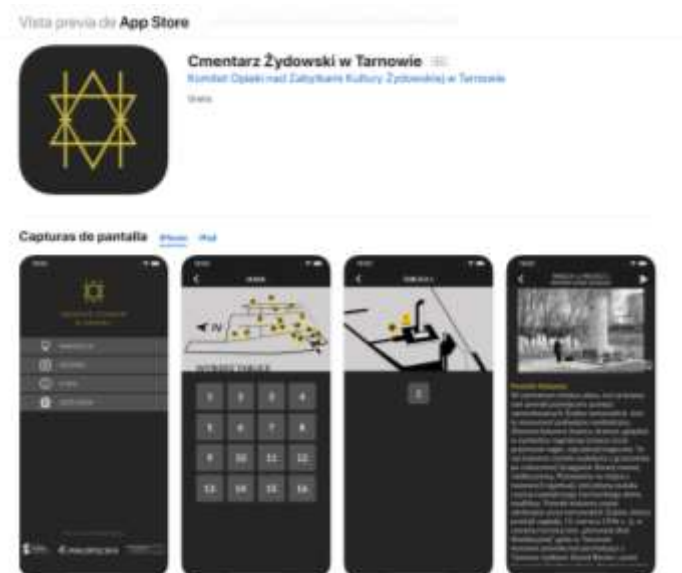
Vista previa de App Store

Cmentarz Żydowski w Tarnowie

Komitet Opieki nad Zabytkami Kultury Żydowskiej w Tarnowie

Gratis

Capturas de pantalla iPhone iPad

N

1 2 3 4
5 6 7 8
9 10 11 12
13 14 15 16

2

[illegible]